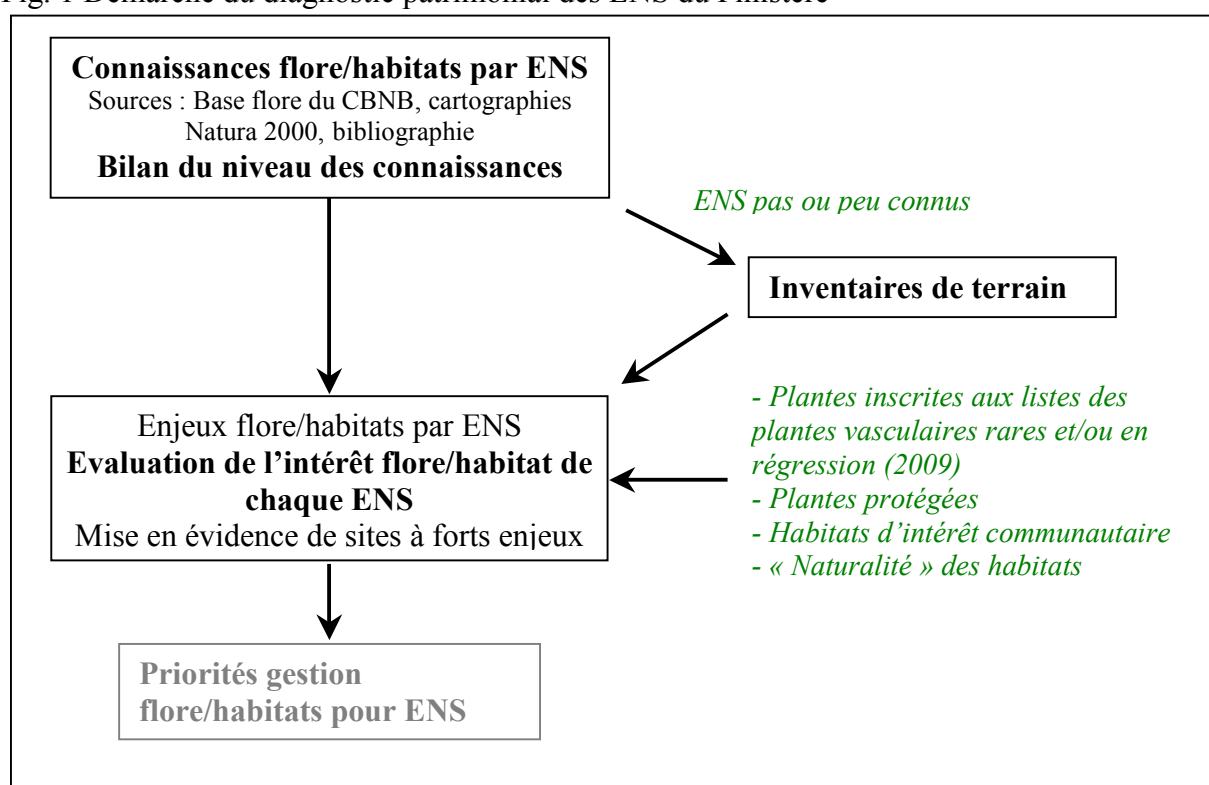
Fig. 1 Démarche du diagnostic patrimonial des ENS du Finistère

**Connaissances flore/habitats par ENS**
Sources : Base flore du CBNB, cartographies Natura 2000, bibliographie
**Bilan du niveau des connaissances**

*ENS pas ou peu connus*

**Inventaires de terrain**

Enjeux flore/habitats par ENS
**Evaluation de l'intérêt flore/habitat de chaque ENS**
Mise en évidence de sites à forts enjeux

*- Plantes inscrites aux listes des plantes vasculaires rares et/ou en régression (2009)*
*- Plantes protégées*
*- Habitats d'intérêt communautaire*
*- « Naturalité » des habitats*

**Priorités gestion flore/habitats pour ENS**